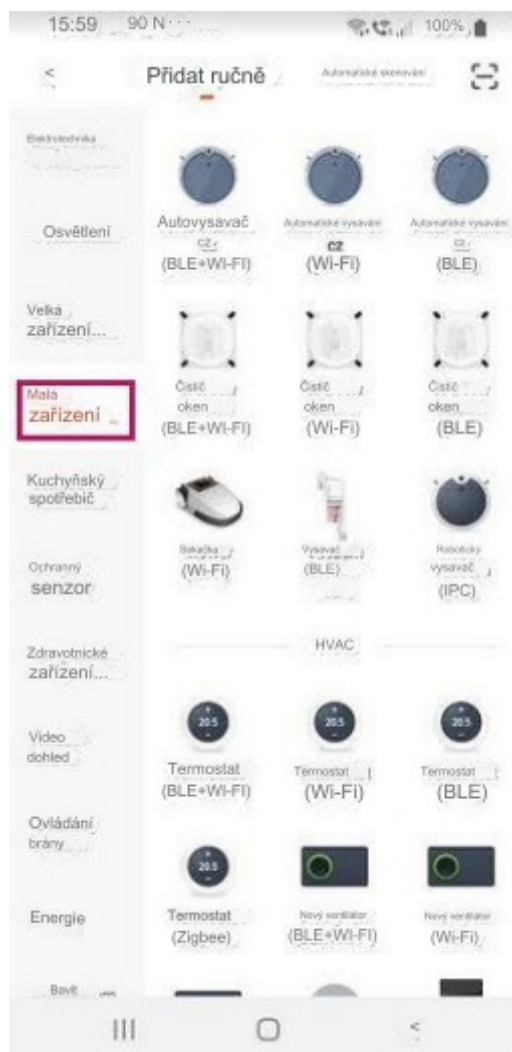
15:59 90 N 100%

<

Přidat ručně

Automatické skenování

Elektrotechnika

Osvětlení

Velká zařízení...

Malá zařízení

Kuchyňský spotřebič

Ochranný senzor

Zdravotnické zařízení...

Video dohled

Ovládání brány

Energie

Bavit

Autovysavač CZ (BLE+WI-FI)

Automatické vysávání CZ (Wi-Fi)

Automatické vysávání CZ (BLE)

Čistič oken (BLE+WI-FI)

Čistič oken (Wi-Fi)

Čistič oken (BLE)

Sekačka (Wi-Fi)

Vysavač (BLE)

Robotický vysavač (IPC)

HVAC

20.5

Termostat (BLE+WI-FI)

20.5

Termostat (Wi-Fi)

20.5

Termostat (BLE)

20.5

Termostat (Zigbee)

Nový ventilátor (BLE+WI-FI)

Nový ventilátor (Wi-Fi)

III

<